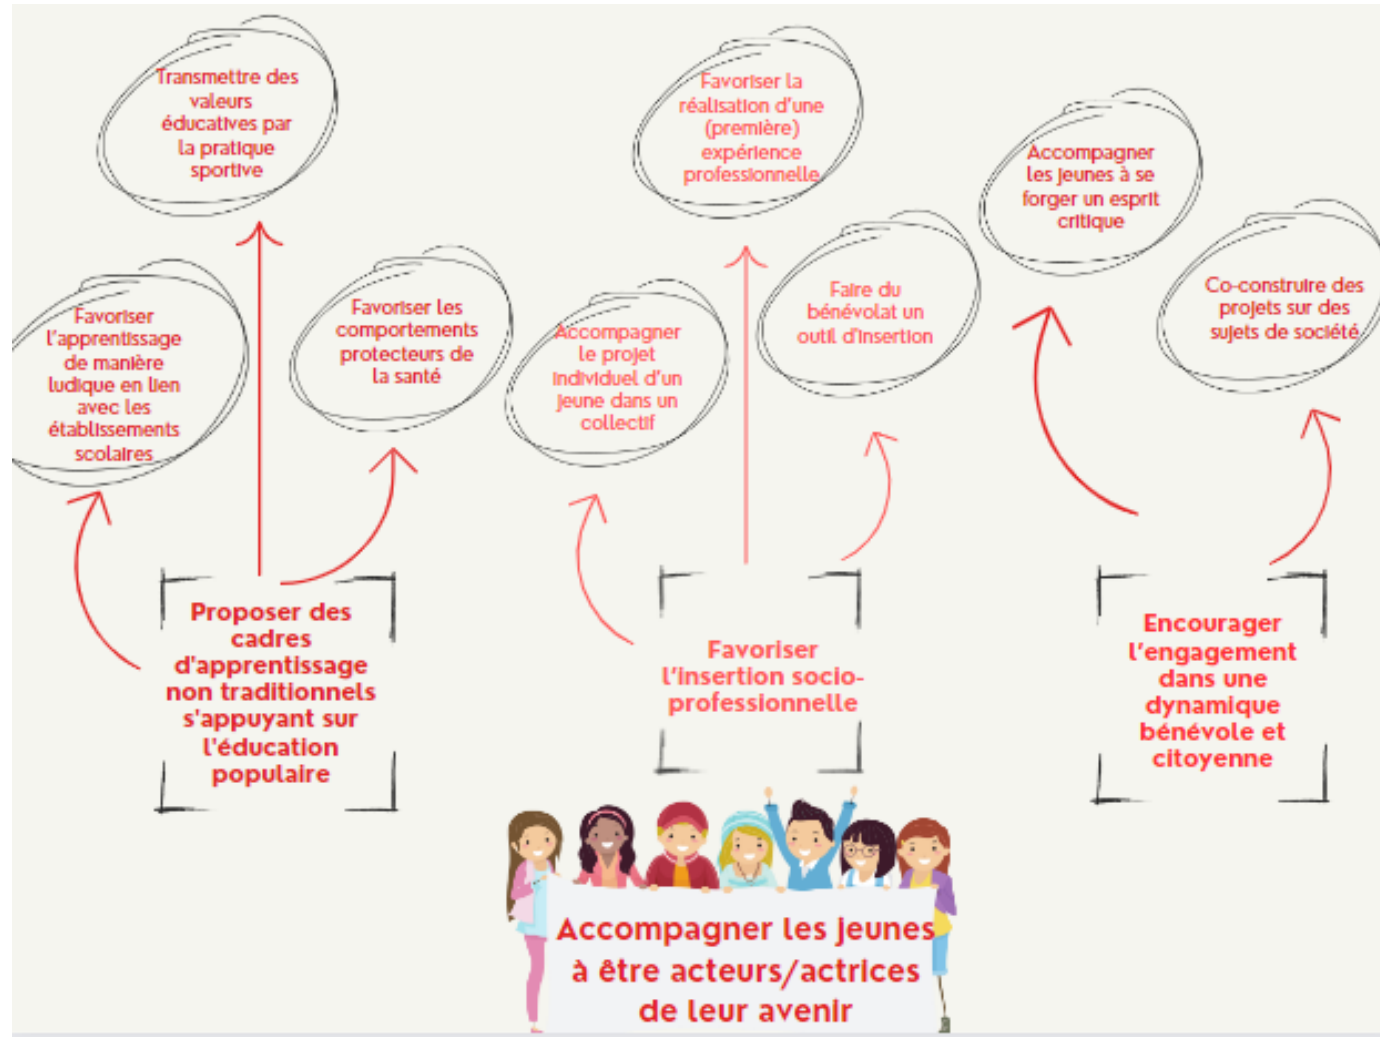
Transmettre des valeurs éducatives par la pratique sportive

Favoriser la réalisation d'une (première) expérience professionnelle

Accompagner les jeunes à se forger un esprit critique

Favoriser l'apprentissage de manière ludique en lien avec les établissements scolaires

Favoriser les comportements protecteurs de la santé

Accompagner le projet individuel d'un jeune dans un collectif

Faire du bénévolat un outil d'insertion

Co-construire des projets sur des sujets de société

Proposer des cadres d'apprentissage non traditionnels s'appuyant sur l'éducation populaire

Favoriser l'insertion socio-professionnelle

Encourager l'engagement dans une dynamique bénévole et citoyenne

Accompagner les jeunes à être acteurs/actrices de leur avenir